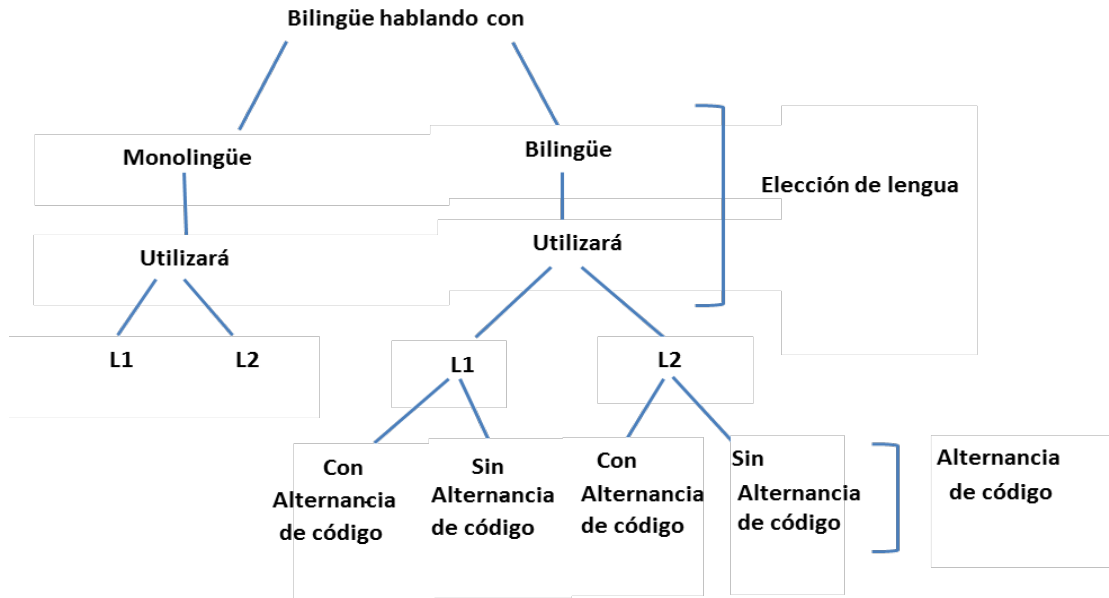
Bilingüe hablando con

Monolingüe

Bilingüe

Elección de lengua

Utilizará

Utilizará

L1

L2

L1

L2

Con Alternancia de código

Sin Alternancia de código

Con Alternancia de código

Sin Alternancia de código

Alternancia de código